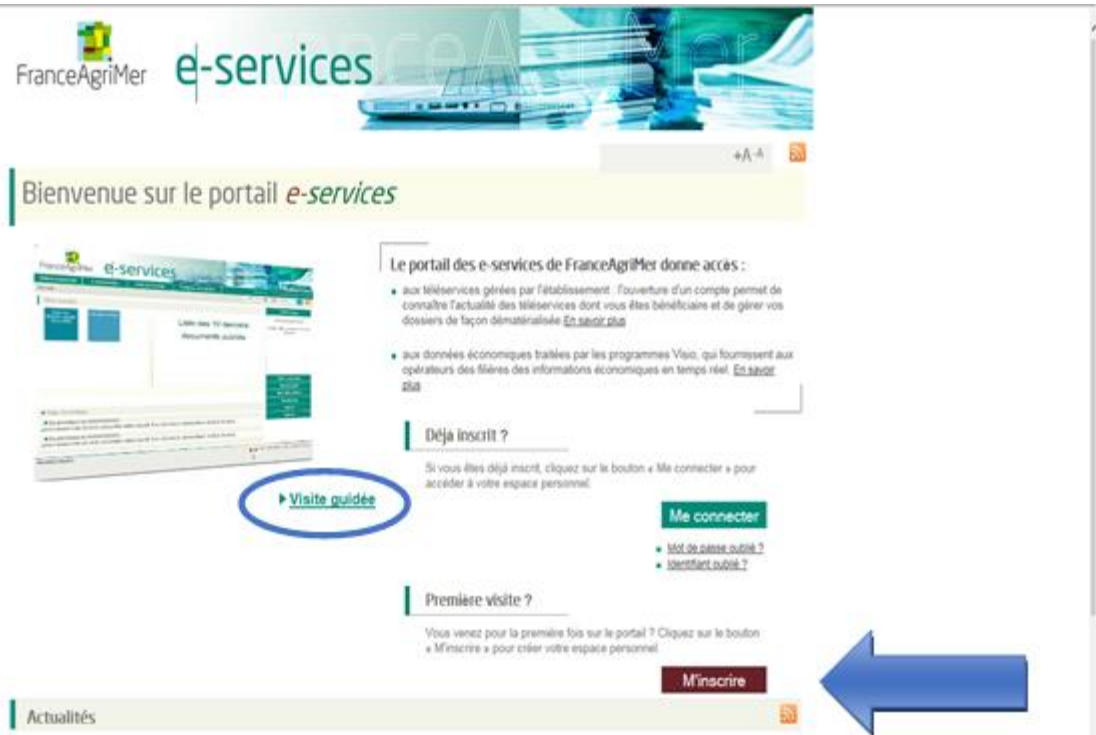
FranceAgriMer e-services

+A -A

Bienvenue sur le portail e-services

FranceAgriMer e-services

Liste des 10 derniers documents publiés

▸ Visite guidée

Le portail des e-services de FranceAgriMer donne accès :

• aux téléservices gérés par l'établissement : l'ouverture d'un compte permet de connaître l'actualité des téléservices dont vous êtes bénéficiaire et de gérer vos dossiers de façon dématérialisée En savoir plus

• aux données économiques traitées par les programmes Visio, qui fournissent aux opérateurs des filières des informations économiques en temps réel. En savoir plus

Déjà inscrit ?

Si vous êtes déjà inscrit, cliquez sur le bouton « Me connecter » pour accéder à votre espace personnel.

Me connecter

• Mot de passe oublié ?
• Identifiant oublié ?

Première visite ?

Vous venez pour la première fois sur le portail ? Cliquez sur le bouton « M'inscrire » pour créer votre espace personnel.

M'inscrire

Actualités